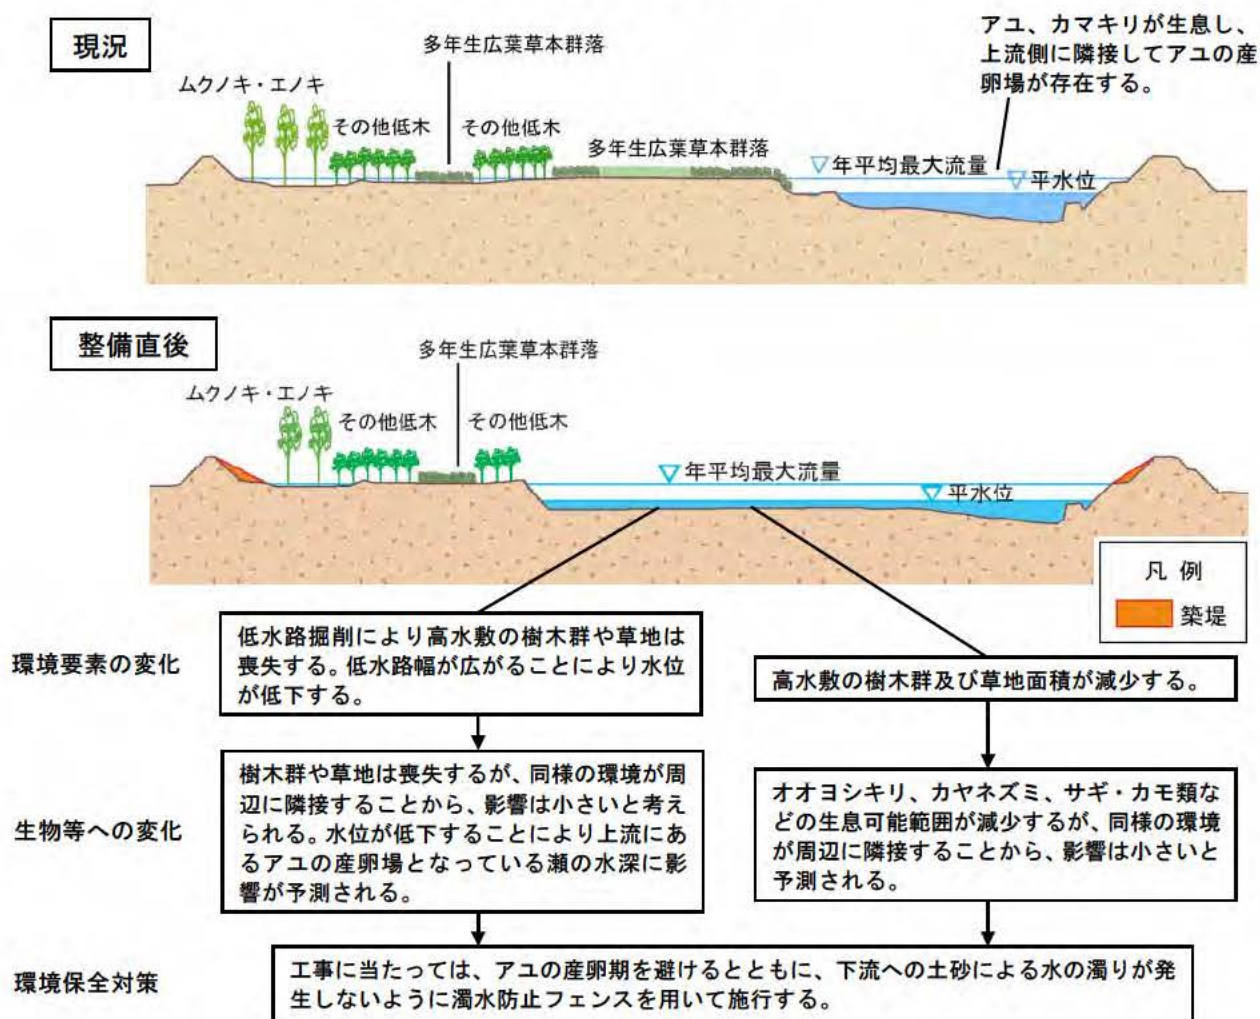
現況

多年生広葉草本群落

アユ、カマキリが生息し、上流側に隣接してアユの産卵場が存在する。

ムクノキ・エノキ

その他低木

その他低木

多年生広葉草本群落

▽年平均最大流量

▽平水位

整備直後

多年生広葉草本群落

ムクノキ・エノキ

その他低木

その他低木

▽年平均最大流量

▽平水位

凡 例

築堤

環境要素の変化

低水路掘削により高水敷の樹木群や草地は喪失する。低水路幅が広がることにより水位が低下する。

高水敷の樹木群及び草地面積が減少する。

生物等への変化

樹木群や草地は喪失するが、同様の環境が周辺に隣接することから、影響は小さいと考えられる。水位が低下することにより上流にあるアユの産卵場となっている瀬の水深に影響が予測される。

オオヨシキリ、カヤネズミ、サギ・カモ類などの生息可能範囲が減少するが、同様の環境が周辺に隣接することから、影響は小さいと予測される。

環境保全対策

工事に当たっては、アユの産卵期を避けるとともに、下流への土砂による水の濁りが発生しないように濁水防止フェンスを用いて施行する。